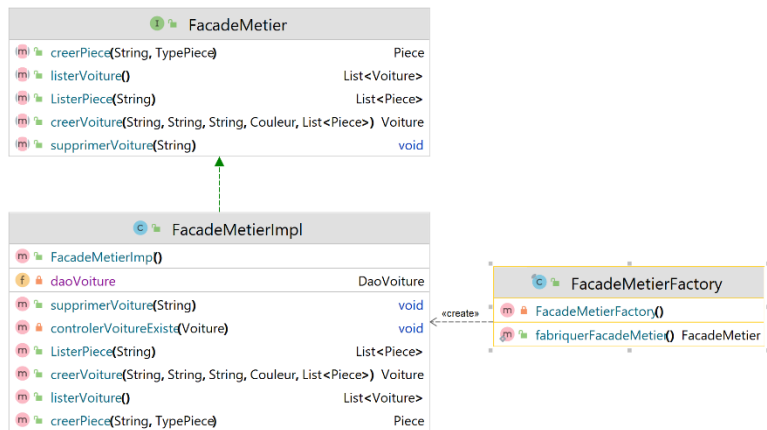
I FacadeMetier

m creerPiece(String, TypePiece) Piece
m listerVoiture() List<Voiture>
m ListerPiece(String) List<Piece>
m creerVoiture(String, String, String, Couleur, List<Piece>) Voiture
m supprimerVoiture(String) void

C FacadeMetierImpl

m FacadeMetierImp()
f daoVoiture DaoVoiture
m supprimerVoiture(String) void
m controlerVoitureExiste(Voiture) void
m ListerPiece(String) List<Piece>
m creerVoiture(String, String, String, Couleur, List<Piece>) Voiture
m listerVoiture() List<Voiture>
m creerPiece(String, TypePiece) Piece

«create»

C FacadeMetierFactory

m FacadeMetierFactory()
m fabriquerFacadeMetier() FacadeMetier